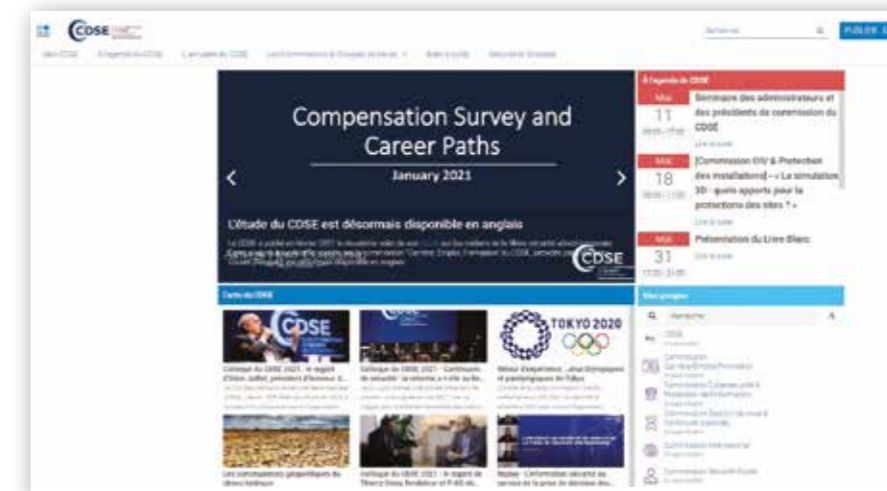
CDSE

Rechercher PUBLIER

Compensation Survey and Career Paths

January 2021

L'étude du CDSE est désormais disponible en anglais

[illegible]

CDSE

À l'agenda du CDSE

Mai 11 Séminaire des administrateurs et des présidents de commission du CDSE

Lire la suite

Mai 18 [Commission OIV & Protection des installations] – « La simulation 3D : quels apports pour la protection des sites ? »

Lire la suite

Mai 31 Présentation du Livre Blanc

Lire la suite

Mes groupes

Rechercher

TOKYO 2020

CDSE

Colloque du CDSE 2021 : le regard d'Alain Juillet, président d'honneur d...

Colloque du CDSE 2021 : Continuum de sécurité : la réforme a-t-elle eu lie...

Retour d'expérience...Jeux Olympiques et paralympiques de Tokyo

Les conséquences géopolitiques du stress hydrique

Colloque du CDSE 2021 : le regard de Thierry Dassi, Fondateur et P-DG de...

Replay - L'information sécurité au service de la prise de décision des...